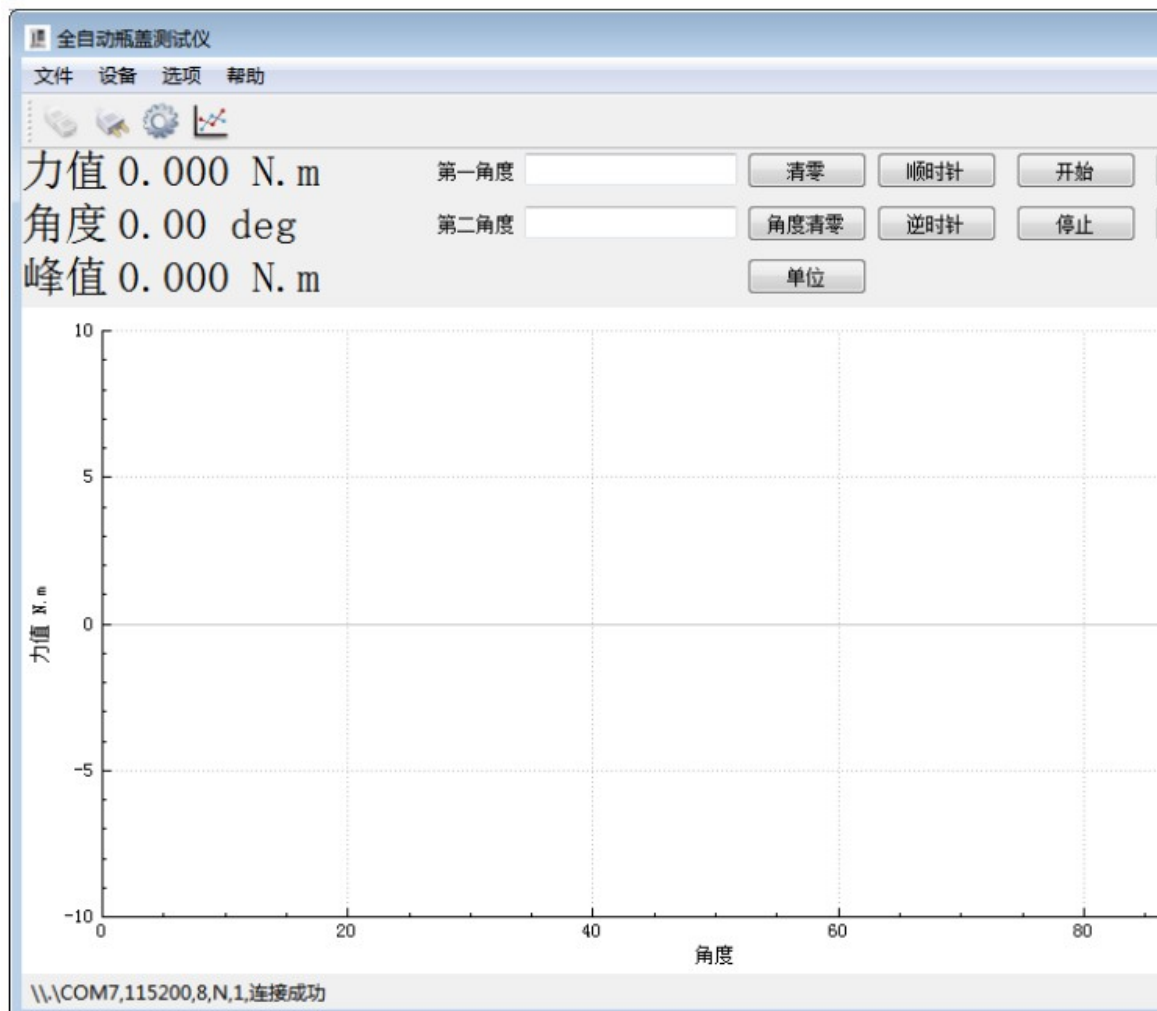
全自动瓶盖测试仪

文件 设备 选项 帮助

力值 0.000 N.m
角度 0.00 deg
峰值 0.000 N.m

第一角度
第二角度

清零
角度清零
单位
顺时针
逆时针
开始
停止

10
5
0
−5
−10
力值 N.m

0
20
40
60
80
角度

\\.\COM7,115200,8,N,1,连接成功